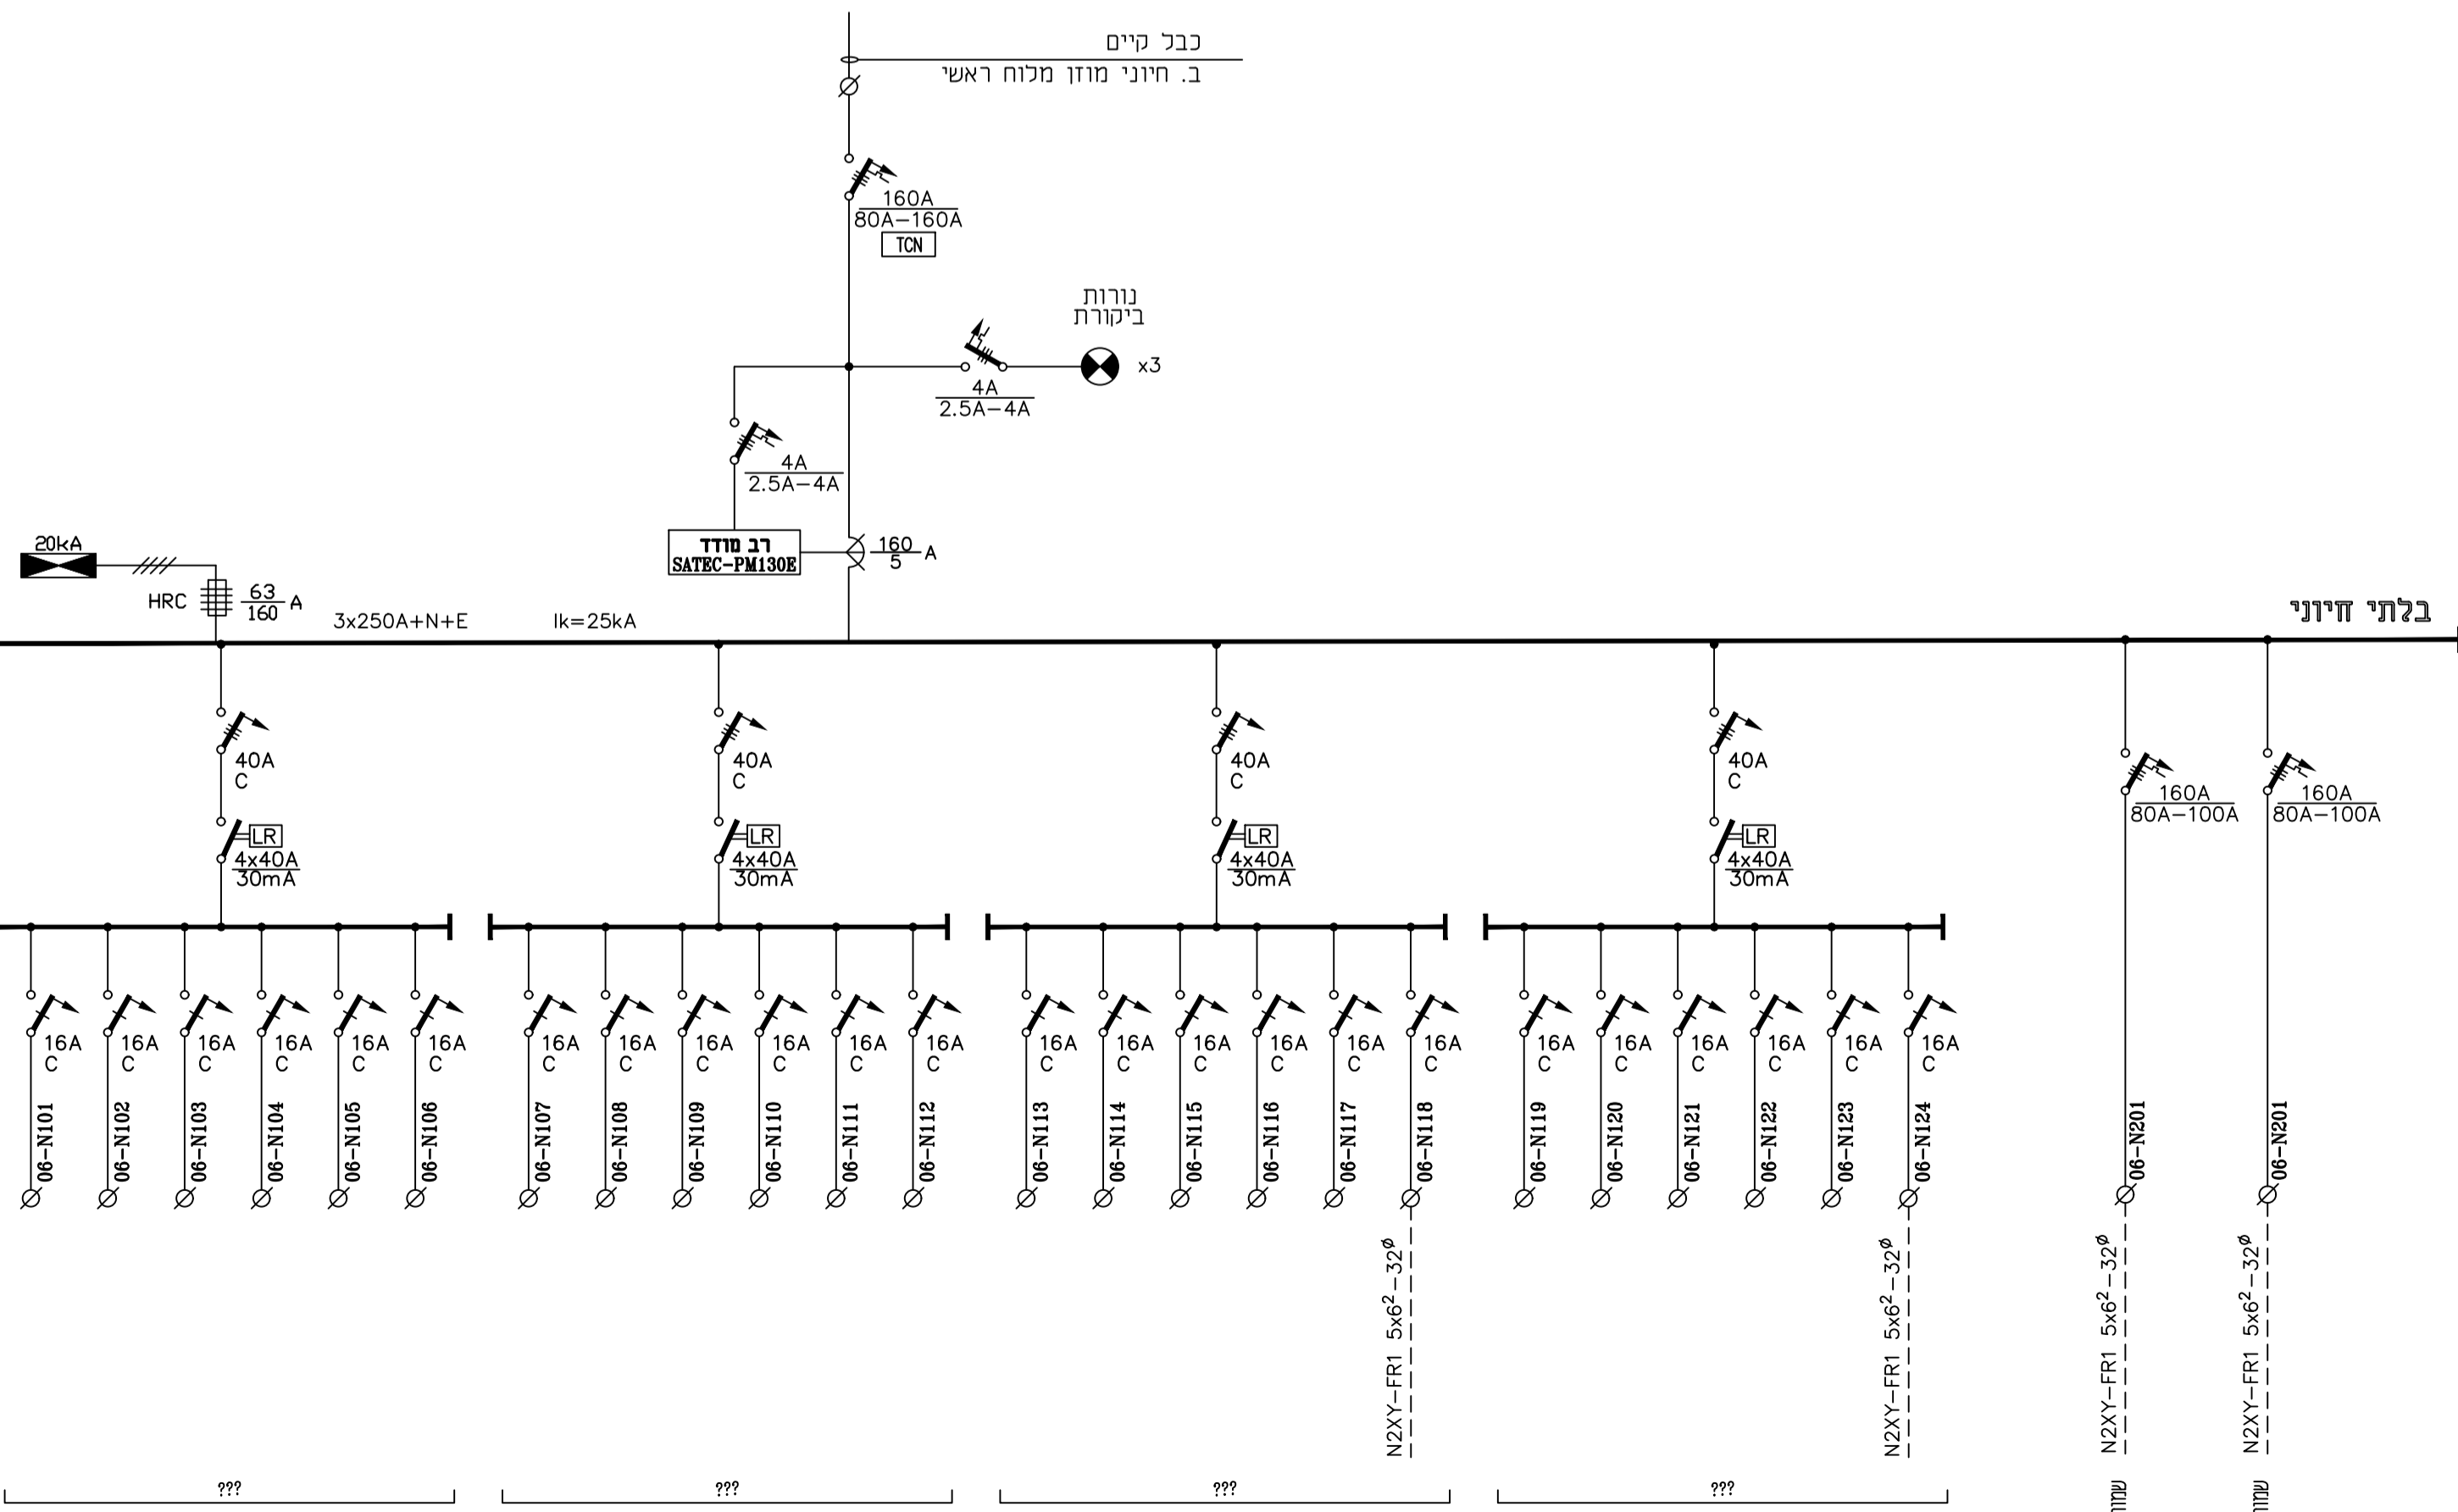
כבל קיים
ב. חיוני מוזן מלוח ראשי

160A
80A–160A
TCN

נורות
ביקורת

x3

4A
2.5A–4A

4A
2.5A–4A

רב מודד
SATEC–PM130E

$\frac{160}{5}$ A

20kA

HRC $\frac{63}{160}$ A

3x250A+N+E

Ik=25kA

בלתי חיוני

40A
C

LR
4x40A
30mA

40A
C

LR
4x40A
30mA

40A
C

LR
4x40A
30mA

40A
C

LR
4x40A
30mA

160A
80A–100A

160A
80A–100A

16A C 06–N101
16A C 06–N102
16A C 06–N103
16A C 06–N104
16A C 06–N105
16A C 06–N106
16A C 06–N107
16A C 06–N108
16A C 06–N109
16A C 06–N110
16A C 06–N111
16A C 06–N112
16A C 06–N113
16A C 06–N114
16A C 06–N115
16A C 06–N116
16A C 06–N117
16A C 06–N118
16A C 06–N119
16A C 06–N120
16A C 06–N121
16A C 06–N122
16A C 06–N123
16A C 06–N124
06–N201
06–N201

N2XY–FR1 $5x6^2-32^ø$
N2XY–FR1 $5x6^2-32^ø$
N2XY–FR1 $5x6^2-32^ø$
N2XY–FR1 $5x6^2-32^ø$

???
???
???
???
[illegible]
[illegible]